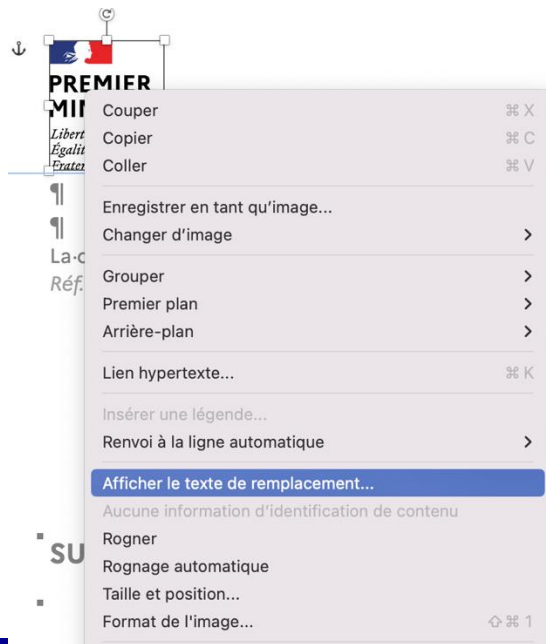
PREMIER
MI
Libert
Égalit
Frater

¶
¶
La-c
Réf.

SU

Couper ⌘ X
Copier ⌘ C
Coller ⌘ V

Enregistrer en tant qu'image...
Changer d'image >

Grouper >
Premier plan >
Arrière-plan >

Lien hypertexte... ⌘ K

Insérer une légende...
Renvoi à la ligne automatique >

Afficher le texte de remplacement...
Aucune information d'identification de contenu
Rogner
Rognage automatique
Taille et position...
Format de l'image... ⇧⌘ 1